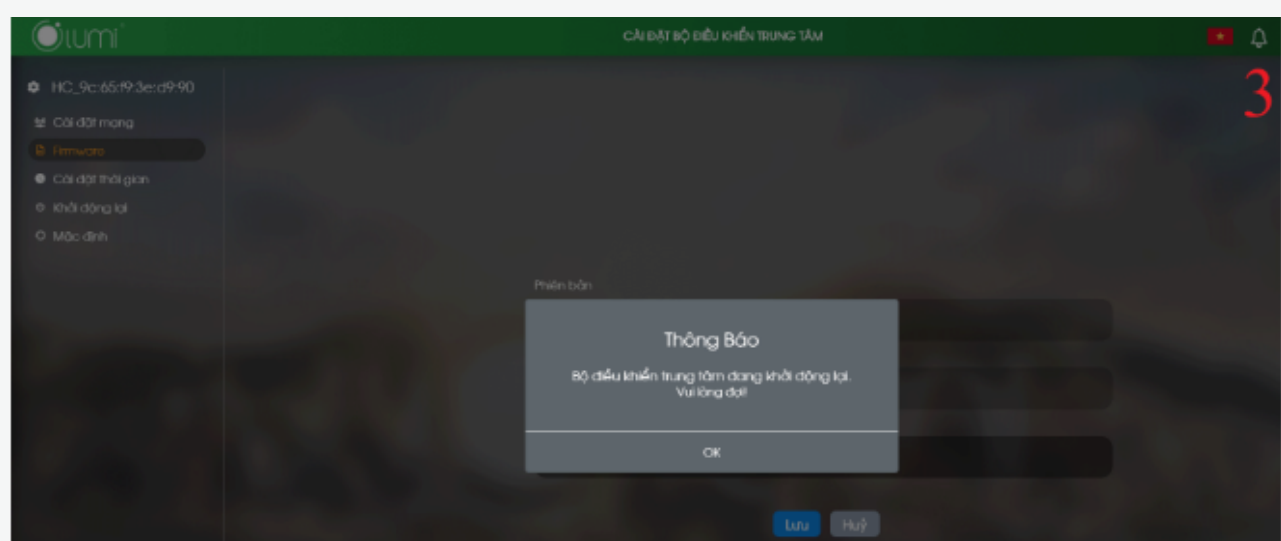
lumi

CÀI ĐẶT BỘ ĐIỀU KHIỂN TRUNG TÂM

3

HC_9c:65:f9:3e:d9:90

Cài đặt mạng

Firmware

Cài đặt thời gian

Khởi động lại

Mặc định

Phiên bản

Thông Báo

Bộ điều khiển trung tâm đang khởi động lại.
Vui lòng đợi!

OK

Lưu

Huỷ